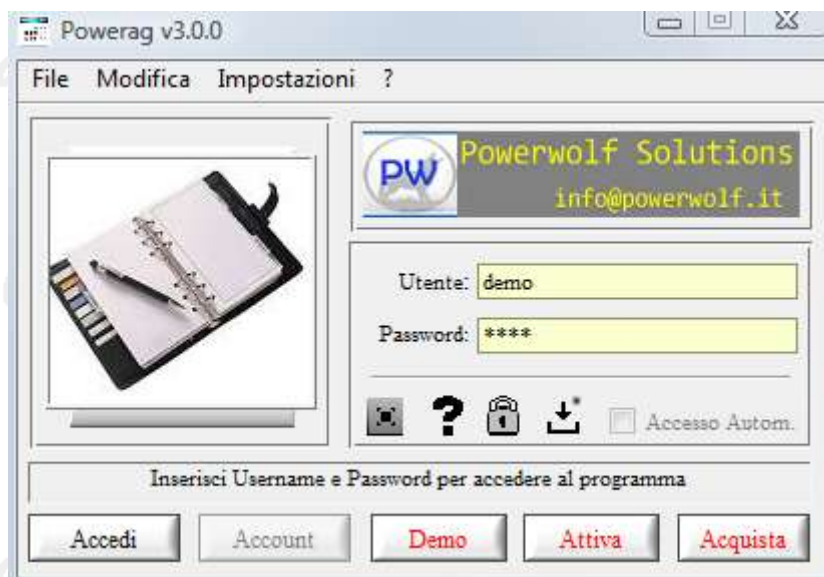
Powerag v3.0.0

File Modifica Impostazioni ?

PW Powerwolf Solutions
info@powerwolf.it

Utente: demo

Password: ****

Accesso Autom.

Inserisci Username e Password per accedere al programma

Accedi Account Demo Attiva Acquista